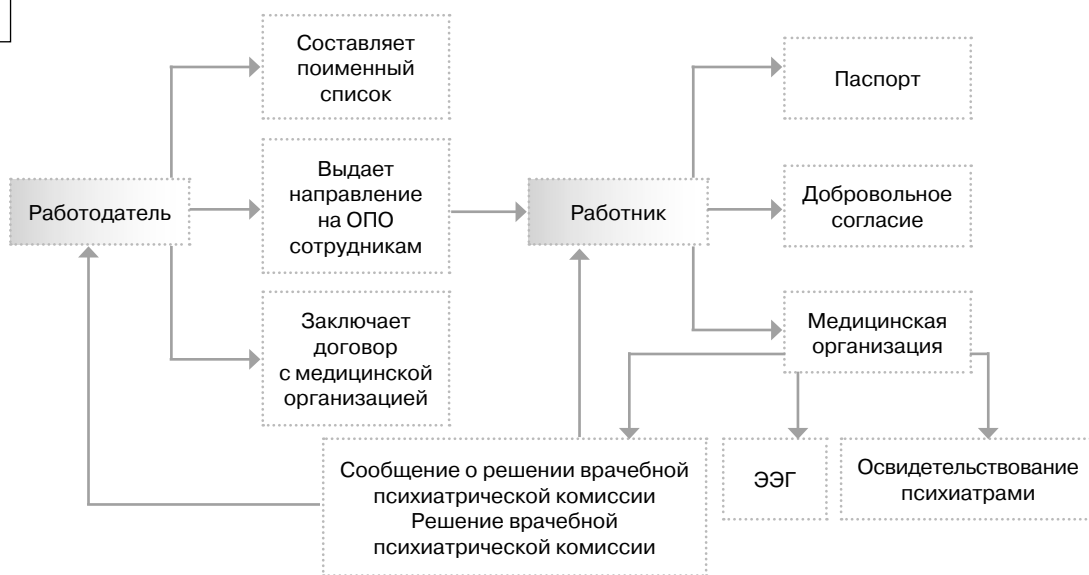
Работодатель

Составляет поименный список

Выдает направление на ОПО сотрудникам

Заключает договор с медицинской организацией

Работник

Паспорт

Добровольное согласие

Медицинская организация

Сообщение о решении врачебной психиатрической комиссии
Решение врачебной психиатрической комиссии

ЭЭГ

Освидетельствование психиатрами